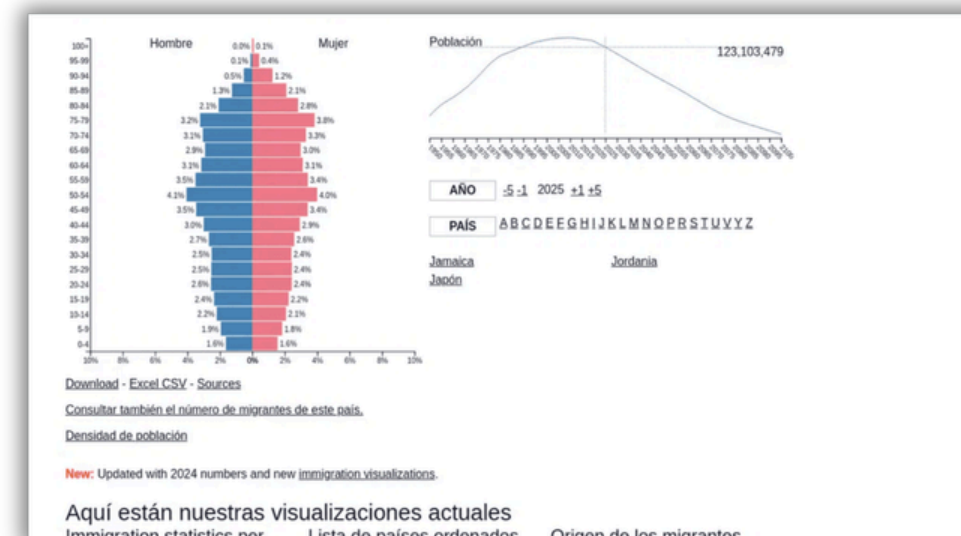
Hombre

Mujer

100+
95-99
90-94
85-89
80-84
75-79
70-74
65-69
60-64
55-59
50-54
45-49
40-44
35-39
30-34
25-29
20-24
15-19
10-14
5-9
0-4

0.0% 0.1%
0.1% 0.4%
0.5% 1.2%
1.3% 2.1%
2.1% 2.8%
3.2% 3.8%
3.1% 3.3%
2.9% 3.0%
3.1% 3.1%
3.5% 3.4%
4.1% 4.0%
3.5% 3.4%
3.0% 2.9%
2.7% 2.6%
2.5% 2.4%
2.5% 2.4%
2.6% 2.4%
2.4% 2.2%
2.2% 2.1%
1.9% 1.8%
1.6% 1.6%

10% 8% 6% 4% 2% 0% 0% 2% 4% 6% 8% 10%

Población

123,103,479

AÑO -5 -1 2025 +1 +5

PAÍS A B C D E F G H I J K L M N O P R S T U V Y Z

Jamaica
Japón
Jordania

Download - Excel CSV - Sources

Consultar también el número de migrantes de este país.

Densidad de población

New: Updated with 2024 numbers and new immigration visualizations.

Aquí están nuestras visualizaciones actuales

Immigration statistics per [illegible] Lista de países ordenados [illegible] Origen de los migrantes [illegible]